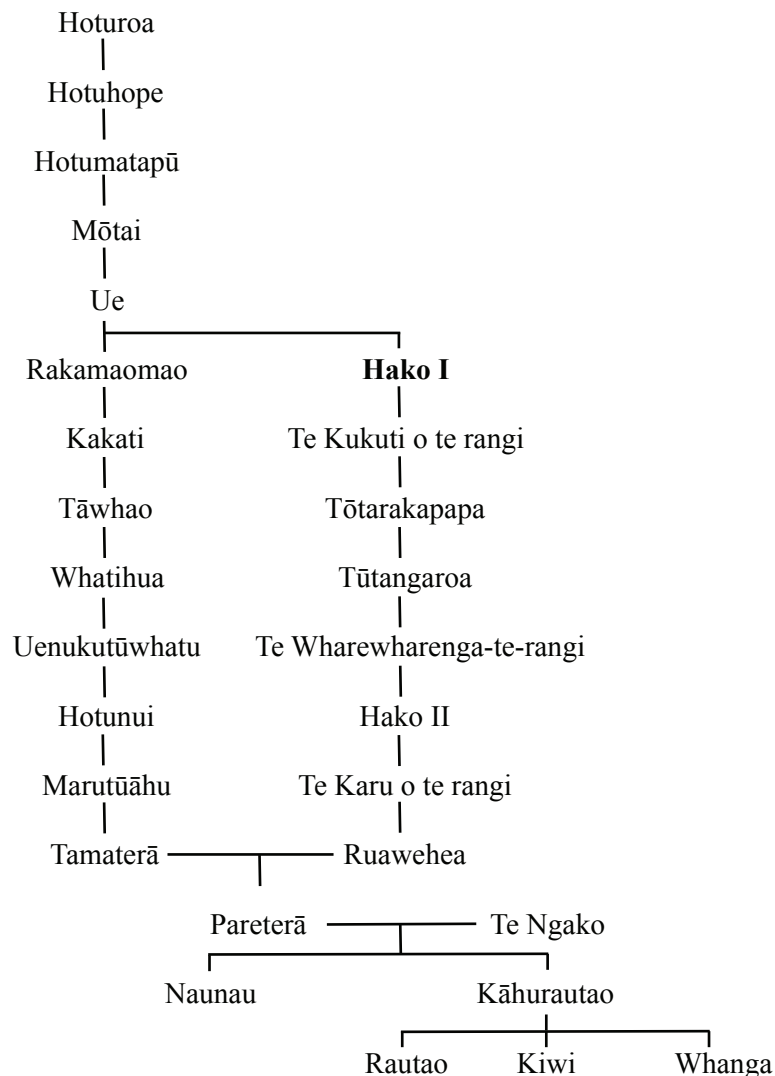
Hoturoa

Hotuhope

Hotumatapū

Mōtai

Ue

Rakamaomao

Kakati

Tāwhao

Whatihua

Uenukutūwhatu

Hotunui

Marutūāhu

Tamaterā

**Hako I**

Te Kukuti o te rangi

Tōtarakapapa

Tūtangaroa

Te Wharewharenga-te-rangi

Hako II

Te Karu o te rangi

Ruawehea

Pareterā

Te Ngako

Naunau

Kāhurautao

Rautao

Kiwi

Whanga